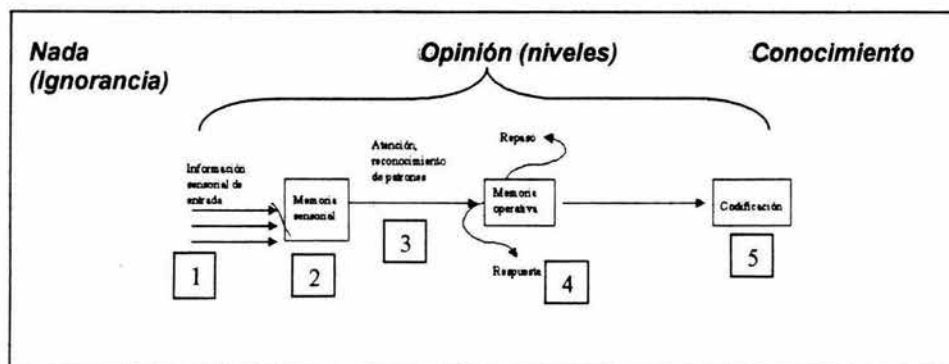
Nada (Ignorancia)

Opinión (niveles)

Conocimiento

Información sensorial de entrada

Memoria sensorial

Atención, reconocimiento de patrones

Repaso

Memoria operativa

Respuesta

Codificación

1

2

3

4

5